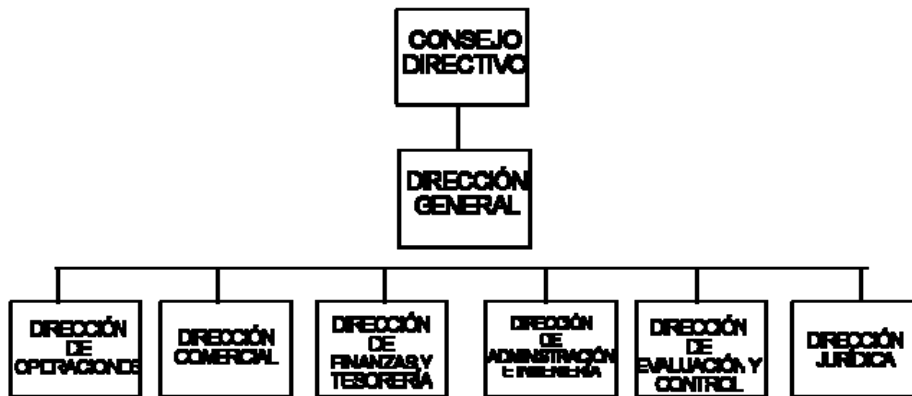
CONSEJO DIRECTIVO

DIRECCIÓN GENERAL

DIRECCIÓN DE OPERACIONES

DIRECCIÓN COMERCIAL

DIRECCIÓN DE FINANZAS Y TESORERÍA

DIRECCIÓN DE ADMINISTRACIÓN E INGENIERÍA

DIRECCIÓN DE EVALUACIÓN Y CONTROL

DIRECCIÓN JURÍDICA